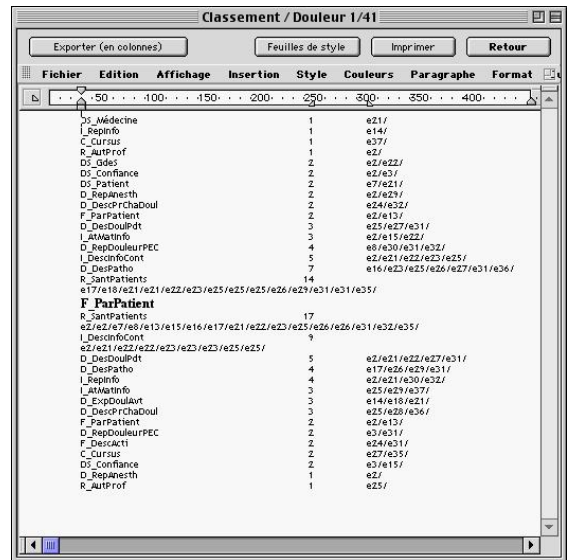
Classement / Douleur 1/41

Exporter (en colonnes)
Feuilles de style
Imprimer
Retour

Fichier Edition Affichage Insertion Style Couleurs Paragraphe Format

50 · · · · 100 · · · · 150 · · · · 200 · · · · 250 · · · · 300 · · · · 350 · · · · 400

| | | |
|---|---|---|
| DS_Médecine | 1 | e21/ |
| I_RepInfo | 1 | e14/ |
| C_Cursus | 1 | e37/ |
| R_AutProf | 1 | e2/ |
| DS_GdeS | 2 | e2/e22/ |
| DS_Confiance | 2 | e2/e3/ |
| DS_Patient | 2 | e7/e21/ |
| D_RepAnesth | 2 | e2/e29/ |
| D_DescPrChaDoul | 2 | e24/e32/ |
| F_ParPatient | 2 | e2/e13/ |
| D_DesDoulPdt | 3 | e25/e27/e31/ |
| I_AtMatInfo | 3 | e2/e15/e22/ |
| D_RepDouleurPEC | 4 | e8/e30/e31/e32/ |
| I_DescInfoCont | 5 | e2/e21/e22/e23/e25/ |
| D_DesPatho | 7 | e16/e23/e25/e26/e27/e31/e36/ |
| R_SantPatients | 14 | |

e17/e18/e21/e21/e22/e23/e25/e25/e25/e26/e29/e31/e31/e35/

F_ParPatient

R_SantPatients 17
e2/e2/e7/e8/e13/e15/e16/e17/e21/e22/e23/e25/e26/e26/e31/e32/e35/
I_DescInfoCont 9
e2/e21/e22/e22/e23/e23/e23/e25/e25/

| | | |
|---|---|---|
| D_DesDoulPdt | 5 | e2/e21/e22/e27/e31/ |
| D_DesPatho | 4 | e17/e26/e29/e31/ |
| I_RepInfo | 4 | e2/e21/e30/e32/ |
| I_AtMatInfo | 3 | e25/e29/e37/ |
| D_ExpDoulAvt | 3 | e14/e18/e21/ |
| D_DescPrChaDoul | 3 | e25/e28/e36/ |
| F_ParPatient | 2 | e2/e13/ |
| D_RepDouleurPEC | 2 | e3/e31/ |
| F_DescActi | 2 | e24/e31/ |
| C_Cursus | 2 | e27/e35/ |
| DS_Confiance | 2 | e3/e15/ |
| D_RepAnesth | 1 | e2/ |
| R_AutProf | 1 | e25/ |